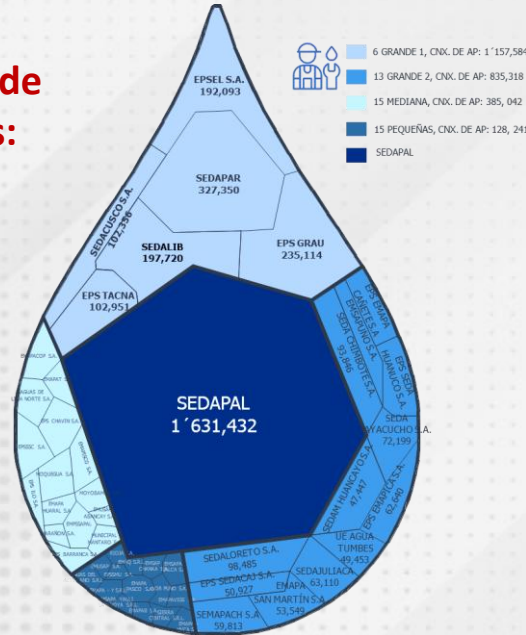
de
s:

6 GRANDE 1, CNX. DE AP: 1´157,584
13 GRANDE 2, CNX. DE AP: 835,318
15 MEDIANA, CNX. DE AP: 385, 042
15 PEQUEÑAS, CNX. DE AP: 128, 241
SEDAPAL

EPSEL S.A.
192,093

SEDAPAR
327,350

SEDACUSCO S.A.
107,350

SEDALIB
197,720

EPS GRAU
235,114

EPS TACNA
102,951

SEDAPAL
1´631,432

EPS EMAPA CAÑETE S.A.
EPS SEDA HUÁNUCO S.A.
SEDA CHIMBOTE S.A.
93,846

SEDA AYACUCHO S.A.
72,199

SEDAM HUANCAYO S.A.
47,447

EPS EMAPICA S.A.
62,040

UE AGUA TUMBES
49,453

SEDALORETO S.A.
98,485

EPS SEDACAJ S.A.
50,927

SEDAJULIACA
63,110

EMAPA SAN MARTÍN S.A.
53,549

SEMAPACH S.A.
59,813

EPS CHAVIN S.A.
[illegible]